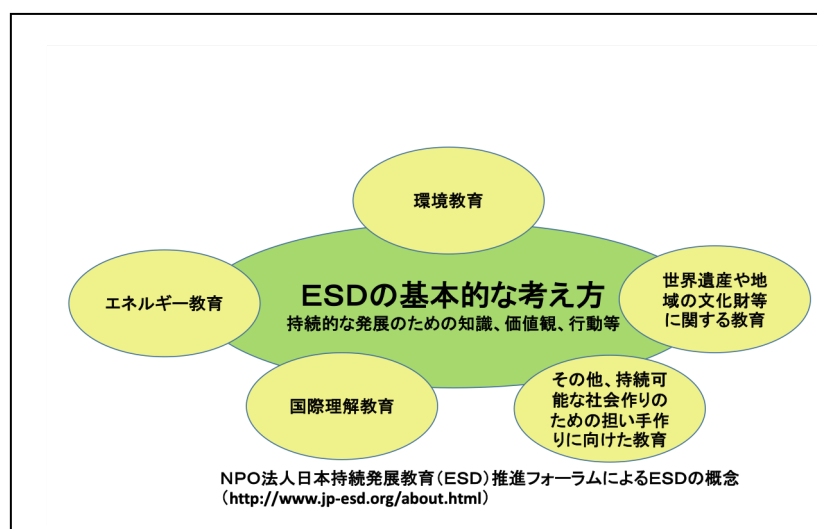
環境教育

エネルギー教育

ESDの基本的な考え方
持続的な発展のための知識、価値観、行動等

世界遺産や地域の文化財等に関する教育

国際理解教育

その他、持続可能な社会作りのための担い手作りに向けた教育

NPO法人日本持続発展教育（ESD）推進フォーラムによるESDの概念
（http://www.jp-esd.org/about.html）